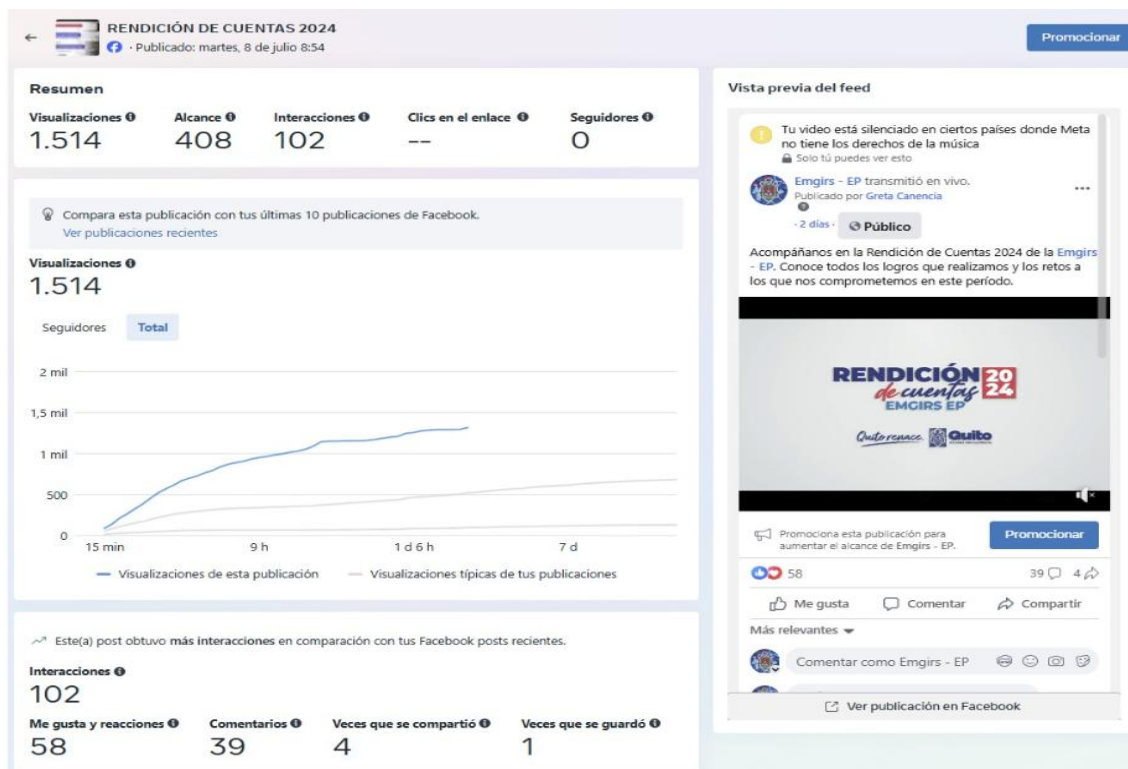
RENDICIÓN DE CUENTAS 2024
· Publicado: martes, 8 de julio 8:54

Promocionar

Resumen

| Visualizaciones | Alcance | Interacciones | Clics en el enlace | Seguidores |
|---|---|---|---|---|
| 1.514 | 408 | 102 | -- | 0 |

Compara esta publicación con tus últimas 10 publicaciones de Facebook.
Ver publicaciones recientes

Visualizaciones
1.514

Seguidores Total

2 mil
1,5 mil
1 mil
500
0
15 min 9 h 1 d 6 h 7 d

Visualizaciones de esta publicación Visualizaciones típicas de tus publicaciones

Este(a) post obtuvo más interacciones en comparación con tus Facebook posts recientes.

Interacciones
102

| Me gusta y reacciones | Comentarios | Veces que se compartió | Veces que se guardó |
|---|---|---|---|
| 58 | 39 | 4 | 1 |

Vista previa del feed

Tu video está silenciado en ciertos países donde Meta no tiene los derechos de la música
Solo tú puedes ver esto

Emgirs - EP transmitió en vivo.
Publicado por Greta Canencia
· 2 días · Público

Acompáñanos en la Rendición de Cuentas 2024 de la Emgirs - EP. Conoce todos los logros que realizamos y los retos a los que nos comprometemos en este período.

RENDICIÓN de cuentas 20 24
EMGIRS EP
Quito renace Quito

Promociona esta publicación para aumentar el alcance de Emgirs - EP.
Promocionar

58
39 4

Me gusta Comentar Compartir

Más relevantes

Comentar como Emgirs - EP

Ver publicación en Facebook